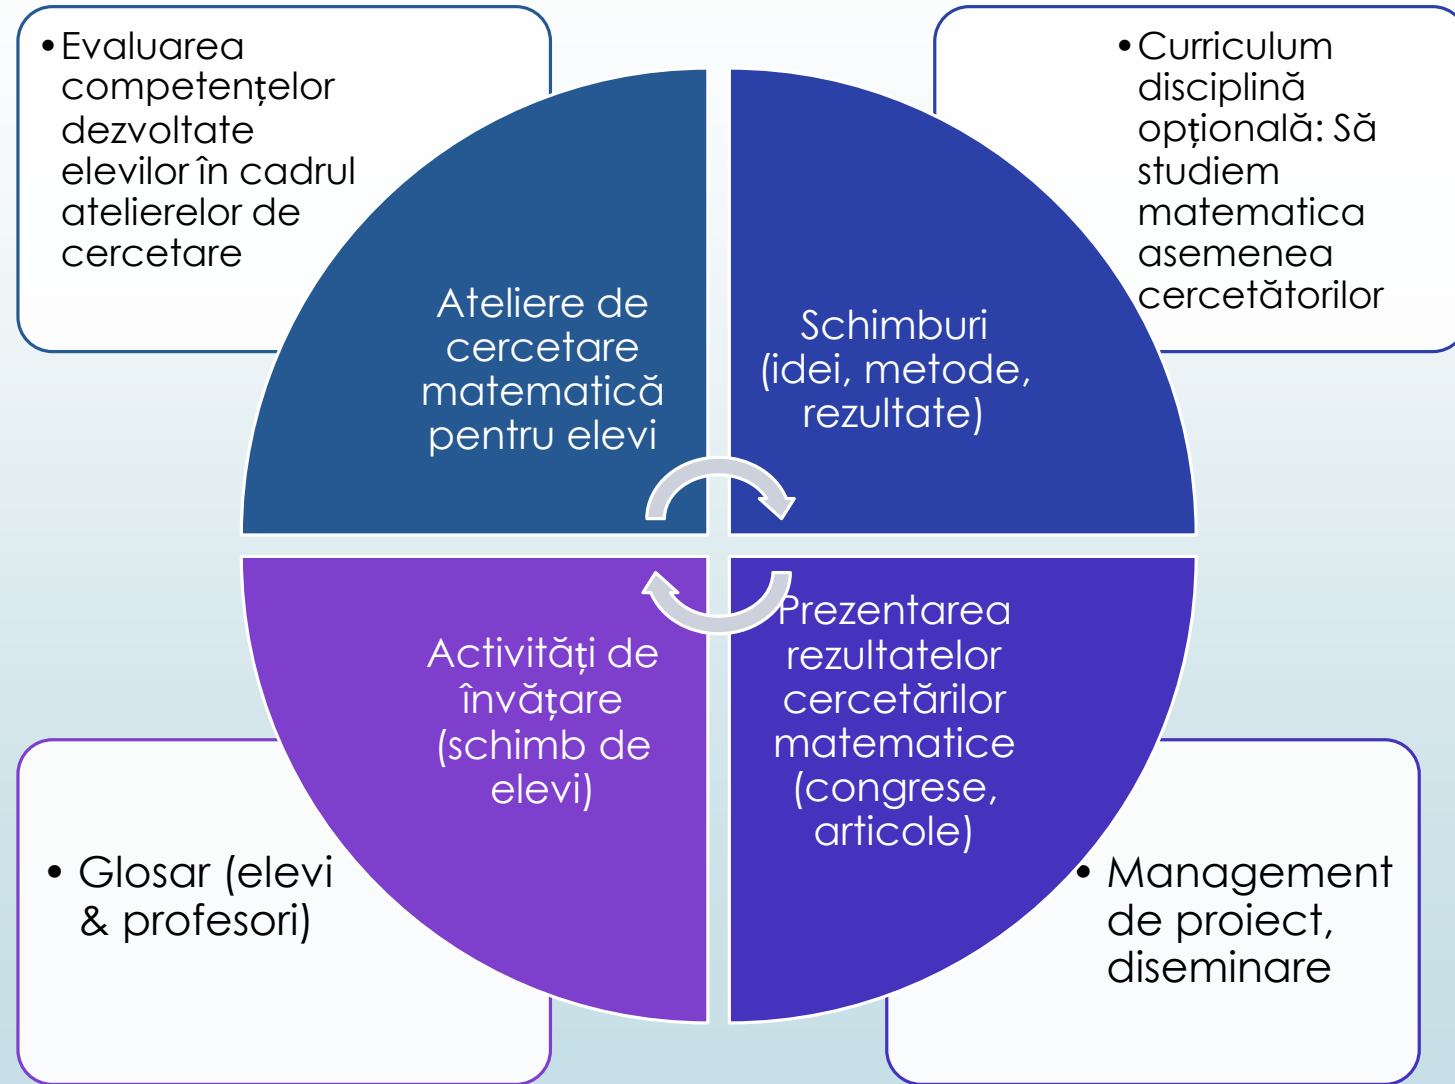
• Evaluarea competențelor dezvoltate elevilor în cadrul atelierelor de cercetare

• Curriculum disciplină opțională: Să studiem matematica asemenea cercetătorilor

Ateliere de cercetare matematică pentru elevi

Schimburi (idei, metode, rezultate)

Activități de învățare (schimb de elevi)

Prezentarea rezultatelor cercetărilor matematice (congrese, articole)

• Glosar (elevi & profesori)

• Management de proiect, diseminare